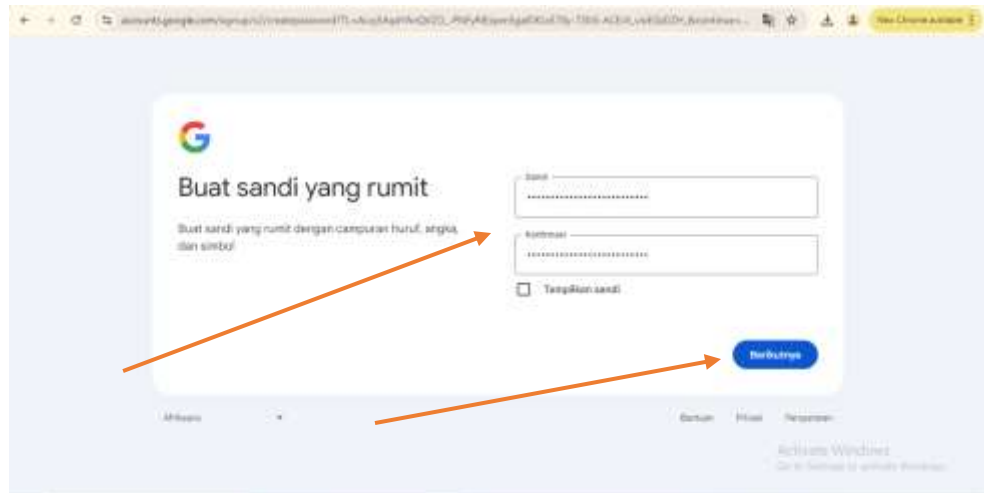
accounts.google.com/signup/v2/createpassword?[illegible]

New Chrome available

G

Buat sandi yang rumit

Buat sandi yang rumit dengan campuran huruf, angka, dan simbol

Sandi
••••••••••••••••••••••••

Konfirmasi
••••••••••••••••••••••••

Tampilkan sandi

Berikutnya

Afrikaans

Bantuan Privasi Persyaratan

Activate Windows
Go to Settings to activate Windows.